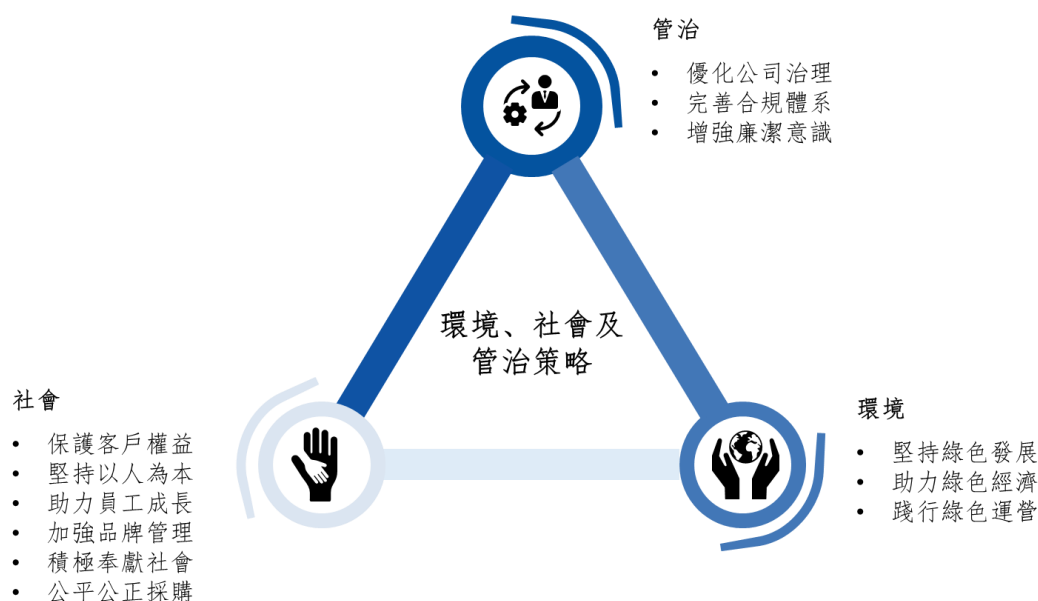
管治

• 優化公司治理
• 完善合規體系
• 增強廉潔意識

環境、社會及管治策略

社會

• 保護客戶權益
• 堅持以人為本
• 助力員工成長
• 加強品牌管理
• 積極奉獻社會
• 公平公正採購

環境

• 堅持綠色發展
• 助力綠色經濟
• 踐行綠色運營